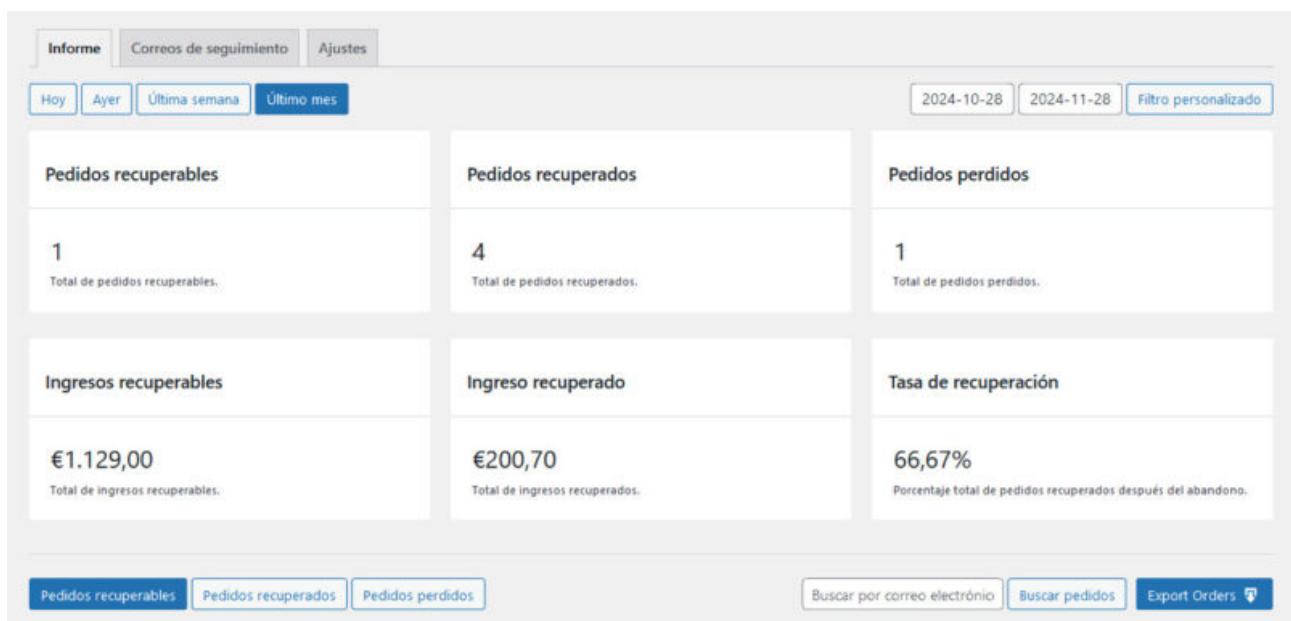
Informe | Correos de seguimiento | Ajustes

Hoy | Ayer | Última semana | Último mes

2024-10-28 | 2024-11-28 | Filtro personalizado

Pedidos recuperables

1

Total de pedidos recuperables.

Pedidos recuperados

4

Total de pedidos recuperados.

Pedidos perdidos

1

Total de pedidos perdidos.

Ingresos recuperables

€1.129,00

Total de ingresos recuperables.

Ingreso recuperado

€200,70

Total de ingresos recuperados.

Tasa de recuperación

66,67%

Porcentaje total de pedidos recuperados después del abandono.

Pedidos recuperables | Pedidos recuperados | Pedidos perdidos

Buscar por correo electrónic | Buscar pedidos | Export Orders